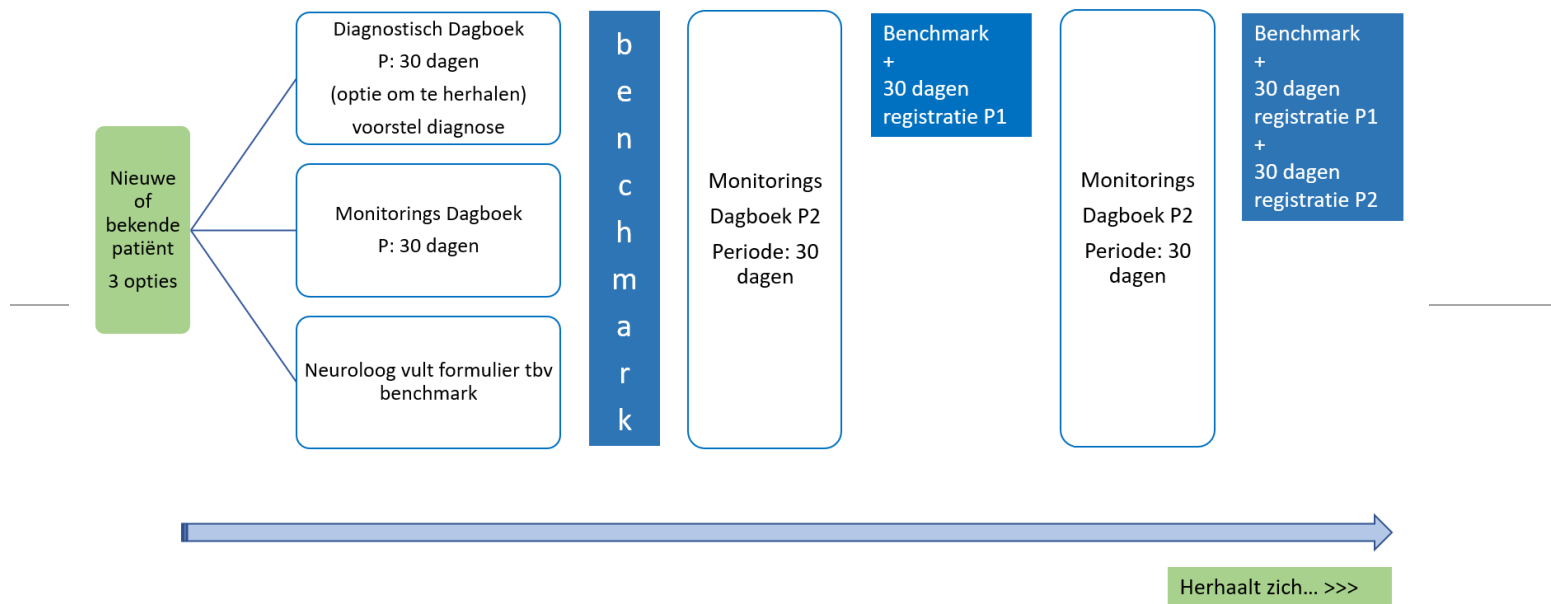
Nieuwe of bekende patiënt
3 opties

Diagnostisch Dagboek
P: 30 dagen
(optie om te herhalen)
voorstel diagnose

Monitorings Dagboek
P: 30 dagen

Neuroloog vult formulier tbv benchmark

b
e
n
c
h
m
a
r
k

Monitorings Dagboek P2
Periode: 30 dagen

Benchmark
+
30 dagen registratie P1

Monitorings Dagboek P2
Periode: 30 dagen

Benchmark
+
30 dagen registratie P1
+
30 dagen registratie P2

Herhaalt zich… >>>